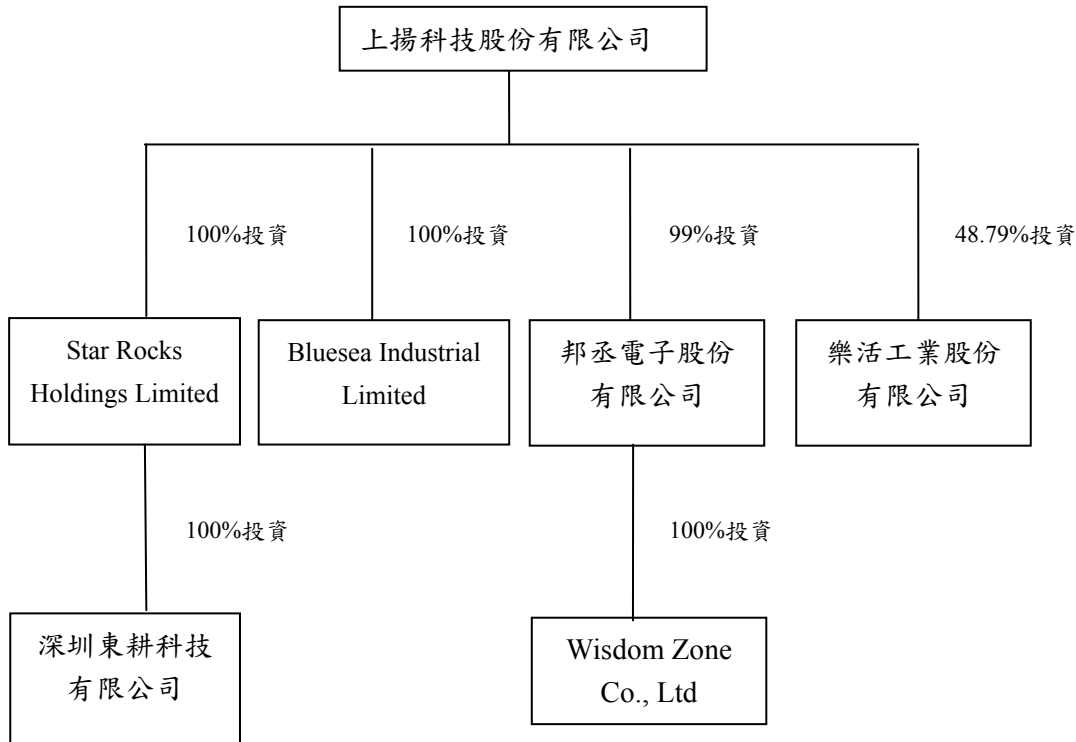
上揚科技股份有限公司

100%投資

100%投資

99%投資

48.79%投資

Star Rocks Holdings Limited

Bluesea Industrial Limited

邦丞電子股份有限公司

樂活工業股份有限公司

100%投資

100%投資

深圳東耕科技有限公司

Wisdom Zone Co., Ltd